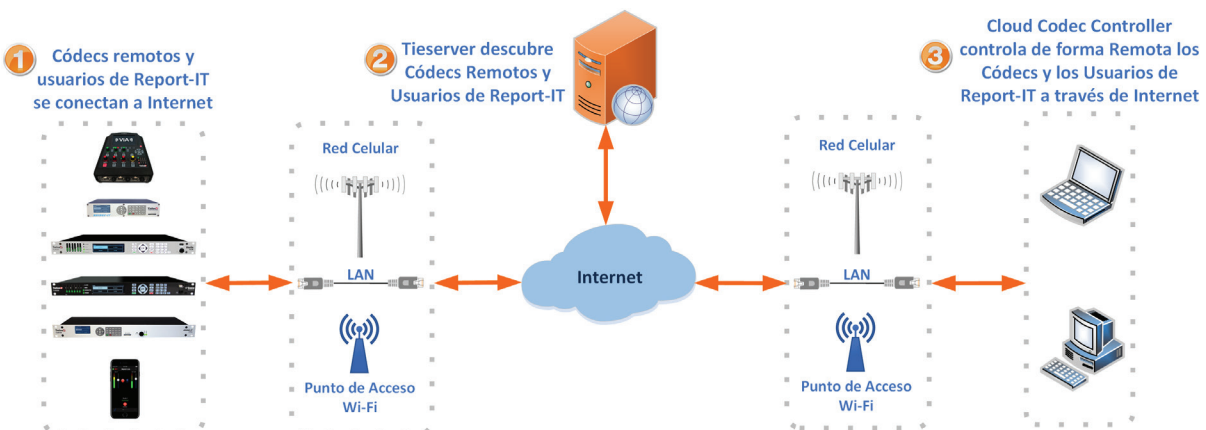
1 Códecs remotos y usuarios de Report-IT se conectan a Internet

2 Tieserver descubre Códecs Remotos y Usuarios de Report-IT

3 Cloud Codec Controller controla de forma Remota los Códecs y los Usuarios de Report-IT a través de Internet

Red Celular

LAN

Punto de Acceso Wi-Fi

Internet

Red Celular

LAN

Punto de Acceso Wi-Fi